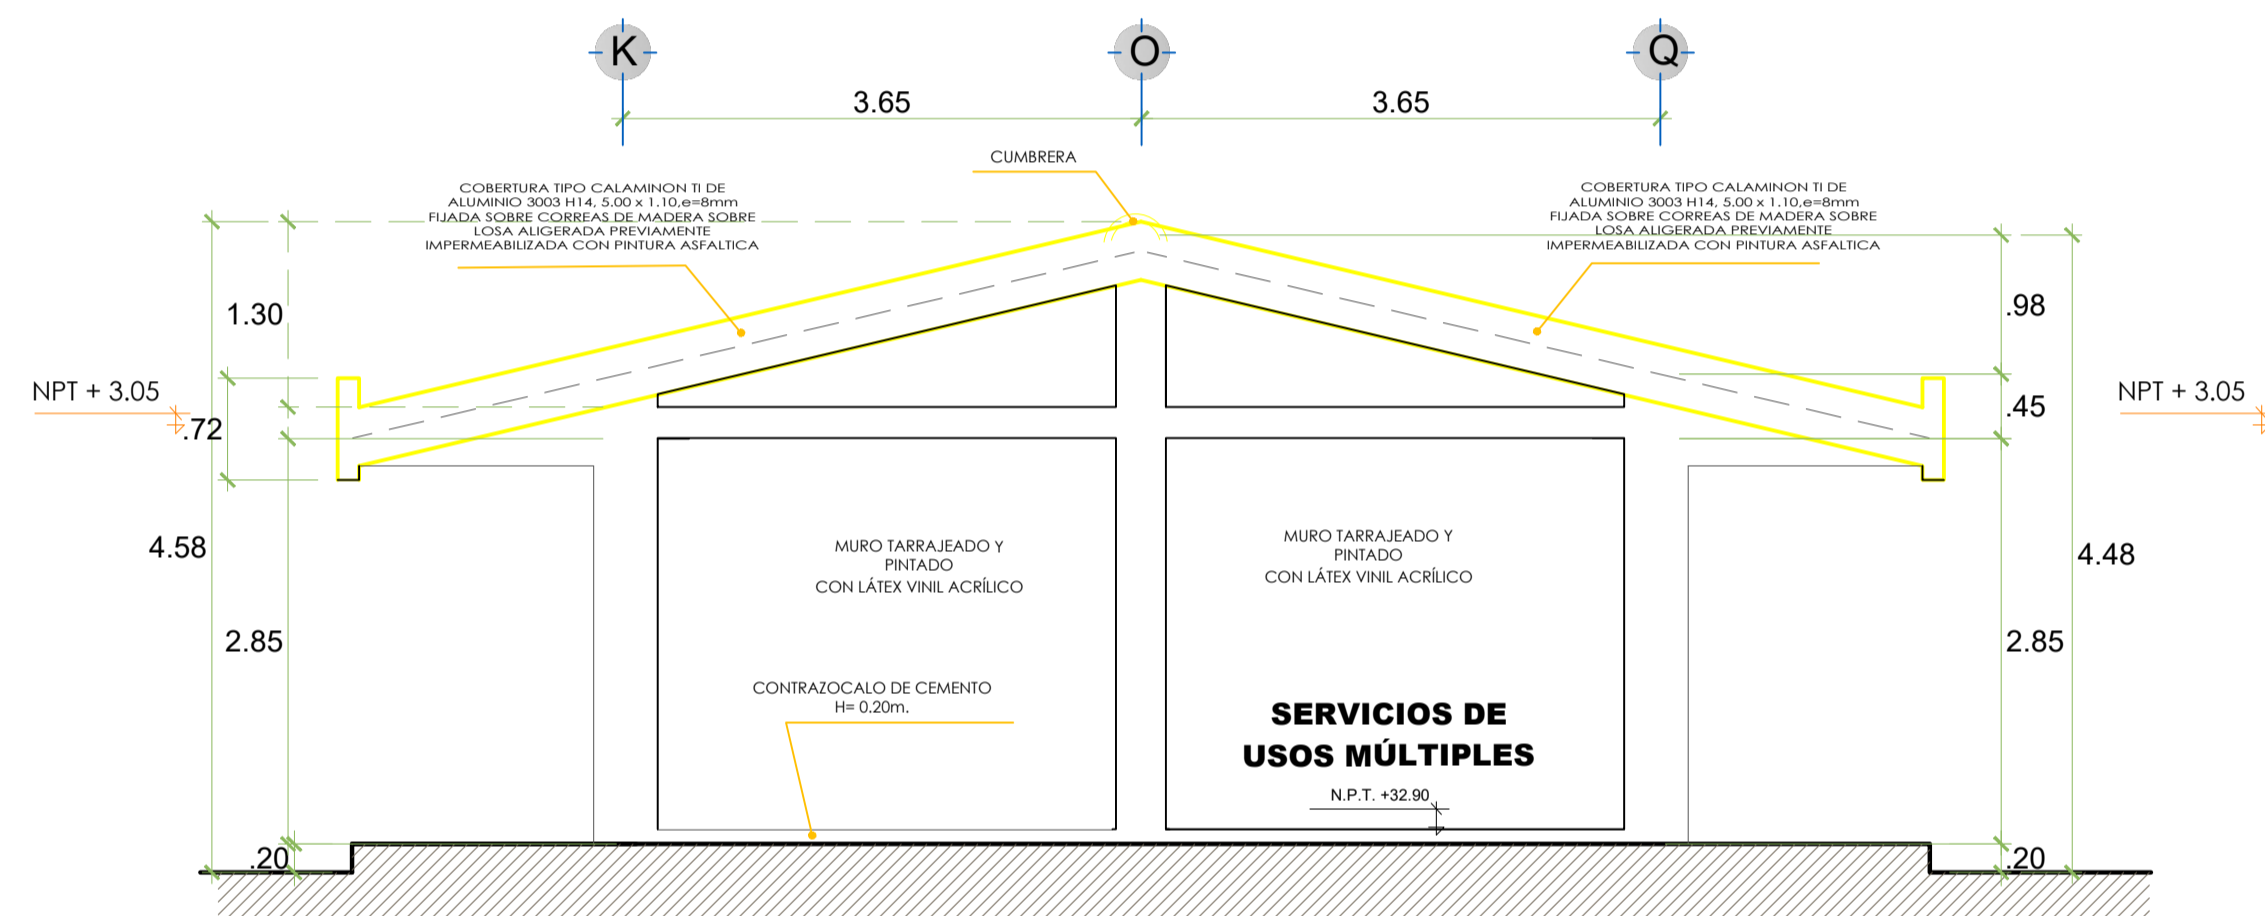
K
O
Q
3.65
3.65

CUMBRERA

COBERTURA TIPO CALAMINON TI DE ALUMINIO 3003 H14, 5.00 x 1.10,e=8mm FIJADA SOBRE CORREAS DE MADERA SOBRE LOSA ALIGERADA PREVIAMENTE IMPERMEABILIZADA CON PINTURA ASFALTICA

COBERTURA TIPO CALAMINON TI DE ALUMINIO 3003 H14, 5.00 x 1.10,e=8mm FIJADA SOBRE CORREAS DE MADERA SOBRE LOSA ALIGERADA PREVIAMENTE IMPERMEABILIZADA CON PINTURA ASFALTICA

1.30
NPT + 3.05
.72
4.58
2.85
.20

.98
NPT + 3.05
.45
4.48
2.85
.20

MURO TARRAJEADO Y PINTADO
CON LÁTEX VINIL ACRÍLICO

MURO TARRAJEADO Y PINTADO
CON LÁTEX VINIL ACRÍLICO

CONTRAZOCALO DE CEMENTO
H= 0.20m.

SERVICIOS DE
USOS MÚLTIPLES

N.P.T. +32.90